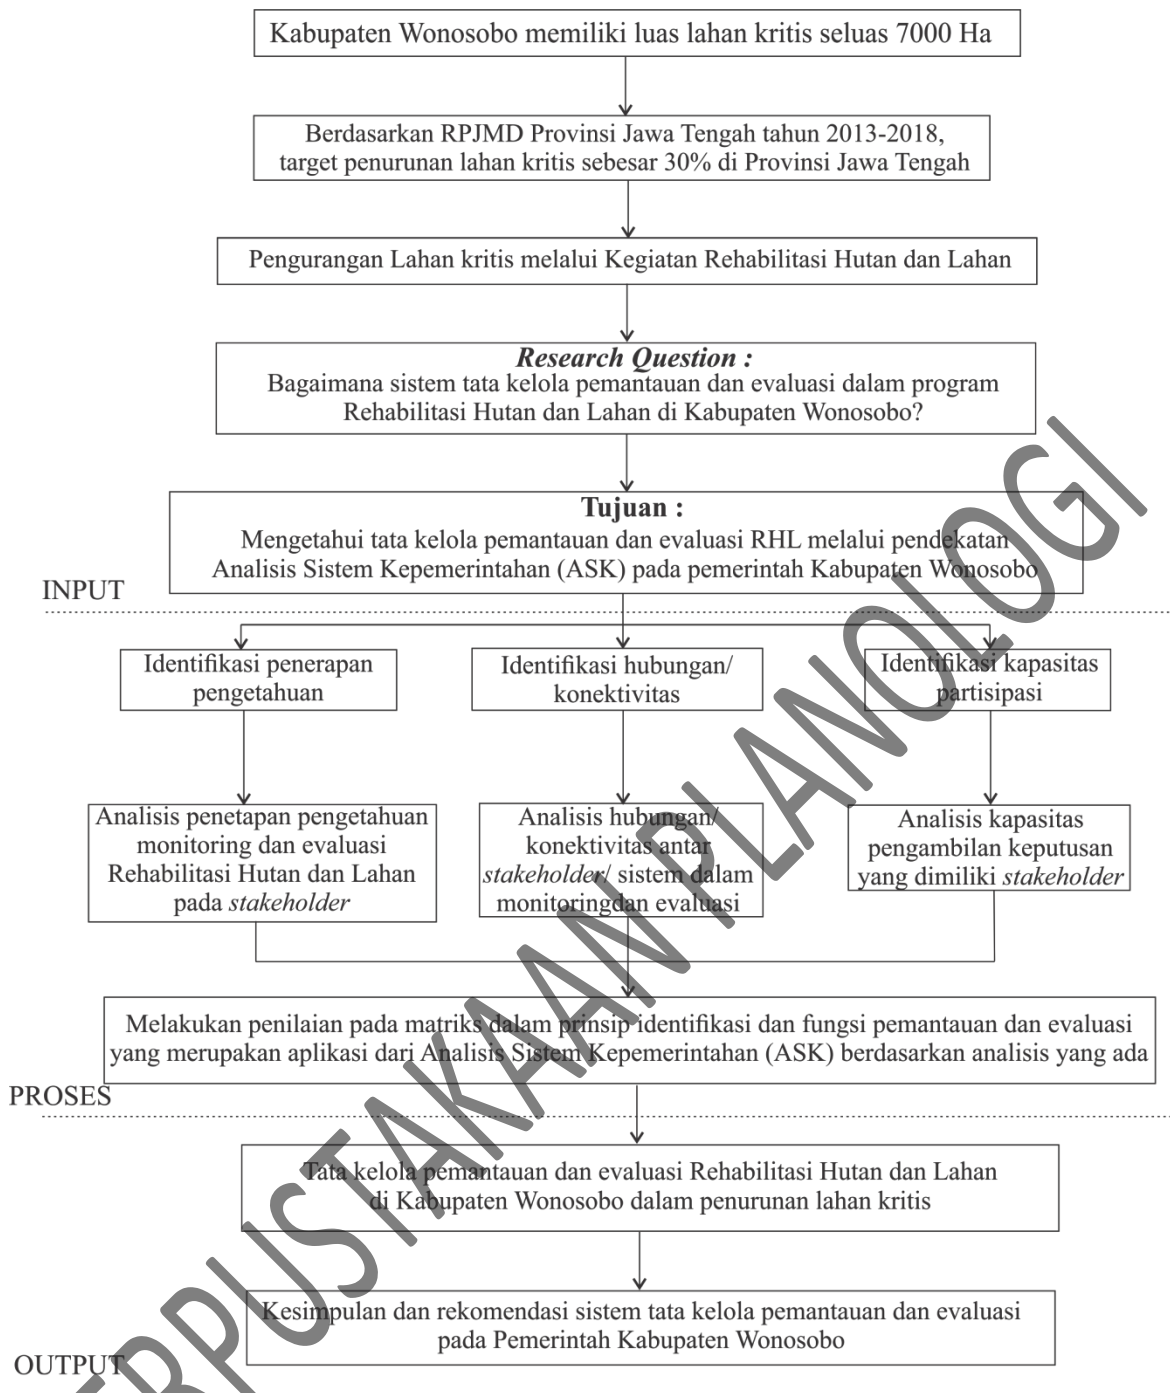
Kabupaten Wonosobo memiliki luas lahan kritis seluas 7000 Ha

Berdasarkan RPJMD Provinsi Jawa Tengah tahun 2013-2018, target penurunan lahan kritis sebesar 30% di Provinsi Jawa Tengah

Pengurangan Lahan kritis melalui Kegiatan Rehabilitasi Hutan dan Lahan

*Research Question :*
Bagaimana sistem tata kelola pemantauan dan evaluasi dalam program Rehabilitasi Hutan dan Lahan di Kabupaten Wonosobo?

**Tujuan :**
Mengetahui tata kelola pemantauan dan evaluasi RHL melalui pendekatan Analisis Sistem Kepemerintahan (ASK) pada pemerintah Kabupaten Wonosobo

INPUT

Identifikasi penerapan pengetahuan

Identifikasi hubungan/ konektivitas

Identifikasi kapasitas partisipasi

Analisis penetapan pengetahuan monitoring dan evaluasi Rehabilitasi Hutan dan Lahan pada *stakeholder*

Analisis hubungan/ konektivitas antar *stakeholder*/ sistem dalam monitoringdan evaluasi

Analisis kapasitas pengambilan keputusan yang dimiliki *stakeholder*

Melakukan penilaian pada matriks dalam prinsip identifikasi dan fungsi pemantauan dan evaluasi yang merupakan aplikasi dari Analisis Sistem Kepemerintahan (ASK) berdasarkan analisis yang ada

PROSES

Tata kelola pemantauan dan evaluasi Rehabilitasi Hutan dan Lahan di Kabupaten Wonosobo dalam penurunan lahan kritis

Kesimpulan dan rekomendasi sistem tata kelola pemantauan dan evaluasi pada Pemerintah Kabupaten Wonosobo

OUTPUT

PERPUSTAKAAN PLANOLOGI